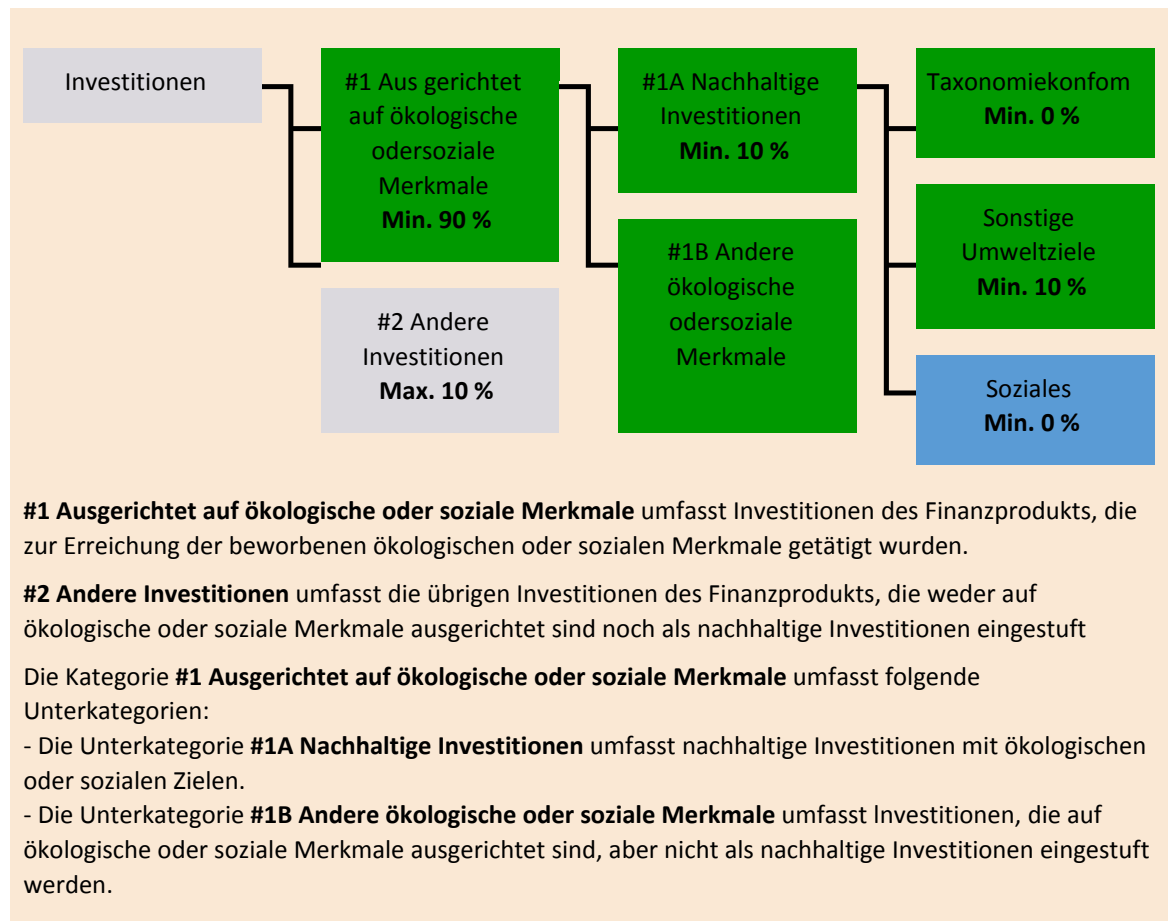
Investitionen

#1 Aus gerichtet auf ökologische odersoziale Merkmale
**Min. 90 %**

#2 Andere Investitionen
**Max. 10 %**

#1A Nachhaltige Investitionen
**Min. 10 %**

#1B Andere ökologische odersoziale Merkmale

Taxonomiekonfom
**Min. 0 %**

Sonstige Umweltziele
**Min. 10 %**

Soziales
**Min. 0 %**

**#1 Ausgerichtet auf ökologische oder soziale Merkmale** umfasst Investitionen des Finanzprodukts, die zur Erreichung der beworbenen ökologischen oder sozialen Merkmale getätigt wurden.

**#2 Andere Investitionen** umfasst die übrigen Investitionen des Finanzprodukts, die weder auf ökologische oder soziale Merkmale ausgerichtet sind noch als nachhaltige Investitionen eingestuft

Die Kategorie **#1 Ausgerichtet auf ökologische oder soziale Merkmale** umfasst folgende Unterkategorien:
- Die Unterkategorie **#1A Nachhaltige Investitionen** umfasst nachhaltige Investitionen mit ökologischen oder sozialen Zielen.
- Die Unterkategorie **#1B Andere ökologische oder soziale Merkmale** umfasst Investitionen, die auf ökologische oder soziale Merkmale ausgerichtet sind, aber nicht als nachhaltige Investitionen eingestuft werden.